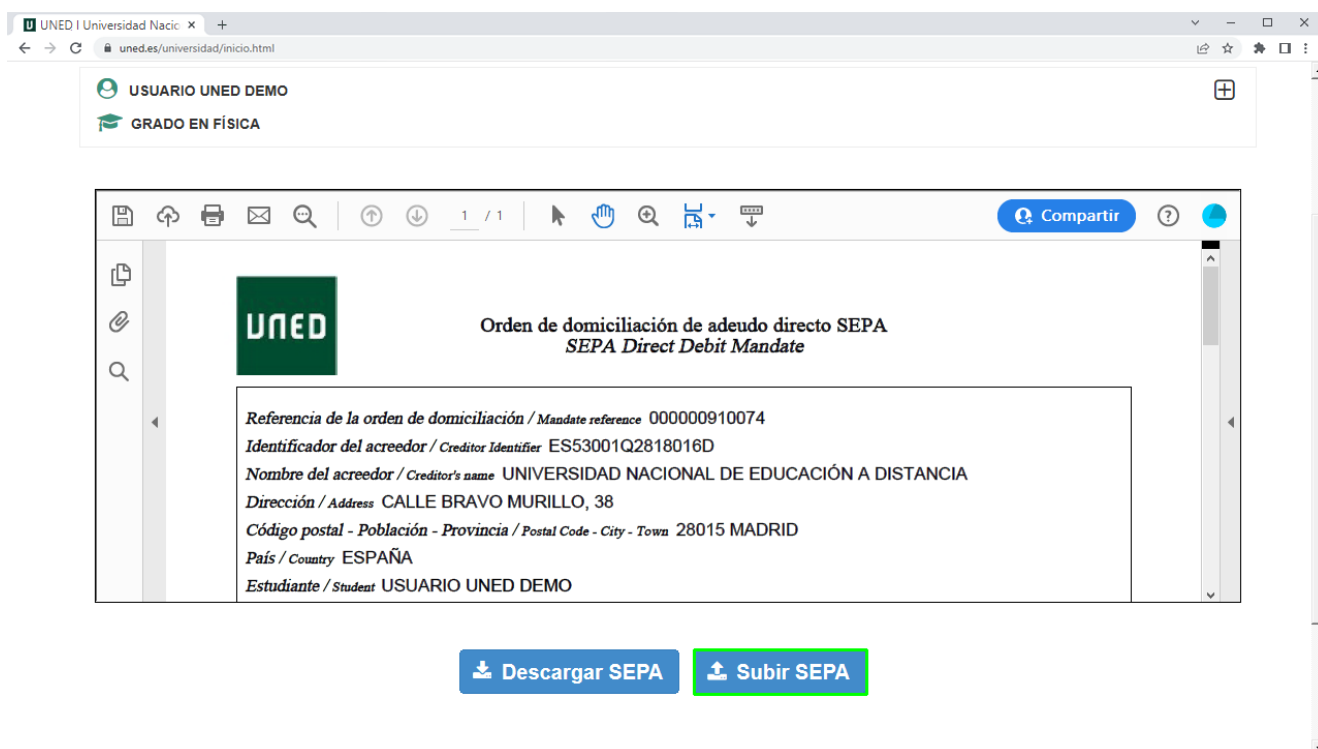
UNED I Universidad Nacio ×

uned.es/universidad/inicio.html

USUARIO UNED DEMO

GRADO EN FÍSICA

1 / 1

Compartir

UNED

Orden de domiciliación de adeudo directo SEPA
SEPA Direct Debit Mandate

Referencia de la orden de domiciliación / Mandate reference 000000910074
Identificador del acreedor / Creditor Identifier ES53001Q2818016D
Nombre del acreedor / Creditor's name UNIVERSIDAD NACIONAL DE EDUCACIÓN A DISTANCIA
Dirección / Address CALLE BRAVO MURILLO, 38
Código postal - Población - Provincia / Postal Code - City - Town 28015 MADRID
País / Country ESPAÑA
Estudiante / Student USUARIO UNED DEMO

Descargar SEPA

Subir SEPA